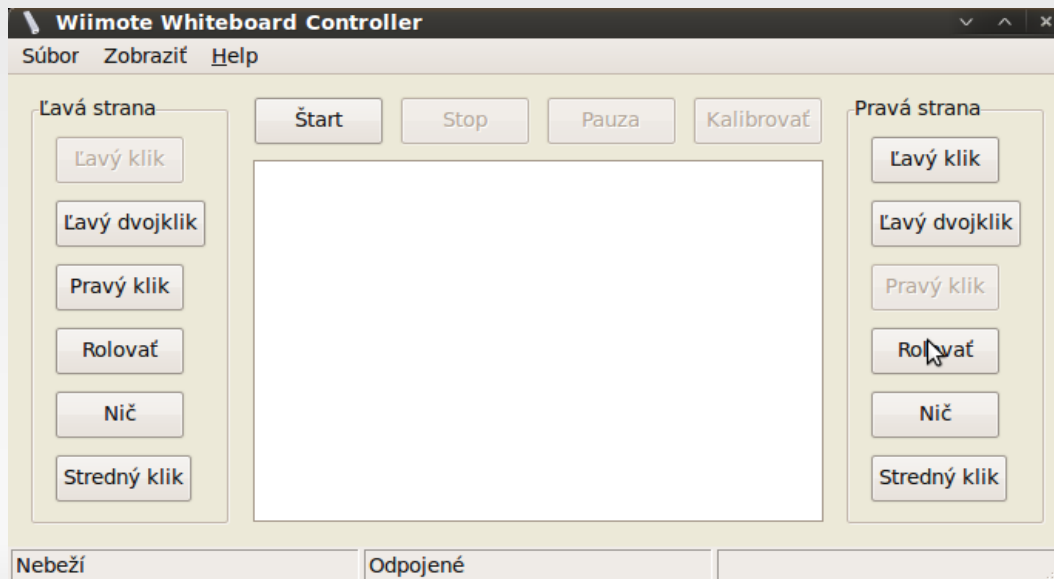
Wiimote Whiteboard Controller

Súbor Zobraziť Help

Ľavá strana
Ľavý klik
Ľavý dvojklik
Pravý klik
Rolovať
Nič
Stredný klik

Štart Stop Pauza Kalibrovať

Pravá strana
Ľavý klik
Ľavý dvojklik
Pravý klik
Rolovať
Nič
Stredný klik

Nebeží
Odpojené